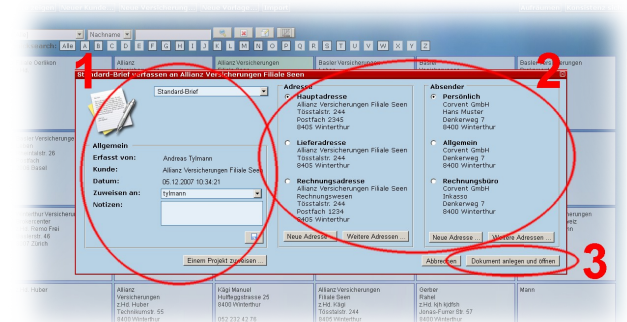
Nachname

Alle A B C D E F G H I J K L M N O P Q R S T U V W X Y Z

Allianz Versicherungen

Basler Versicherungen

Basler

Basler Versicherungen

1

2

Standard-Brief verfassen an Allianz Versicherungen Filiale Seen

Standard-Brief

Allgemein

Erfasst von: Andreas Tylmann

Kunde: Allianz Versicherungen Filiale Seen

Datum: 05.12.2007 10:34:21

Zuweisen an: tylmann

Notizen:

Einem Projekt zuweisen

Adresse

Hauptadresse
Allianz Versicherungen Filiale Seen
Tösstalstr. 244
Postfach 2345
8405 Winterthur

Lieferadresse
Allianz Versicherungen Filiale Seen
Tösstalstr. 244
8405 Winterthur

Rechnungsadresse
Allianz Versicherungen Filiale Seen
Rechnungswesen
Tösstalstr. 244
Postfach 1234
8405 Winterthur

Neue Adresse ... Weitere Adressen ...

Absender

Persönlich
Corvent GmbH
Hans Muster
Denkerweg 7
8400 Winterthur

Allgemein
Corvent GmbH
Denkerweg 7
8400 Winterthur

Rechnungsbüro
Corvent GmbH
Inkasso
Denkerweg 7
8400 Winterthur

Neue Adresse ... Weitere Adressen ...

Abbrechen Dokument anlegen und öffnen

3

Huber

Allianz Versicherungen z.Hd. Huber Technikumstr. 55 8400 Winterthur

Kägi Manuel Hufflegstrasse 25 8400 Winterthur

Allianz Versicherungen Filiale Seen z.Hd. Kägi Tösstalstr. 244 8405 Winterthur

Gerber Rahel z.Hd. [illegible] Jonas-Furrer Str. 57 8400 Winterthur

Mann